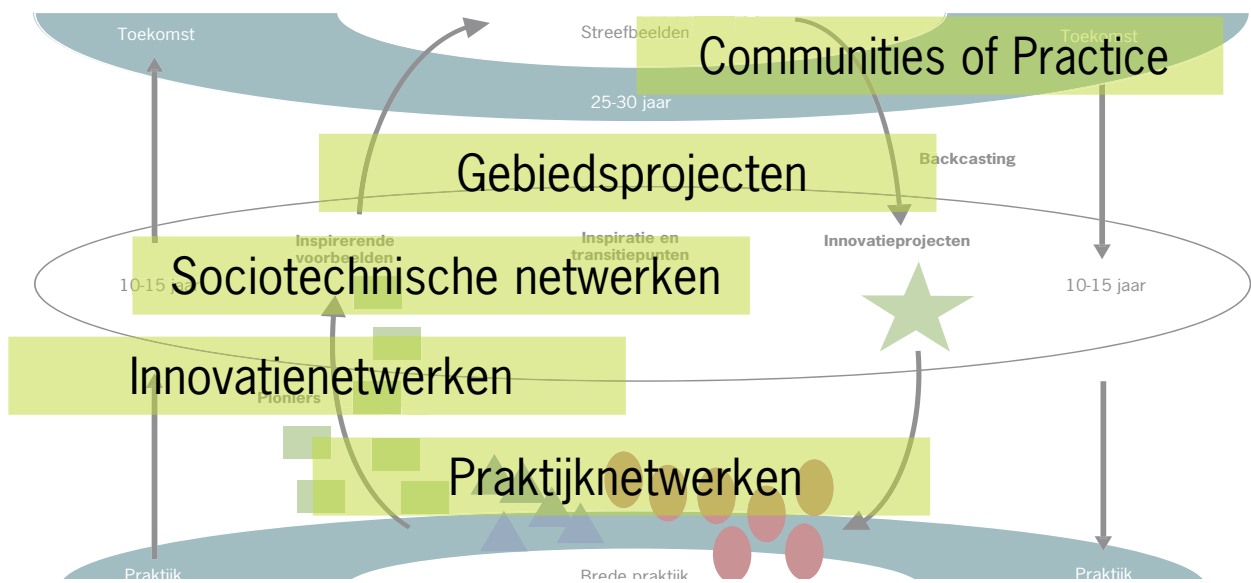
Toekomst

Streefbeelden

Toekomst

Communities of Practice

25-30 jaar

Gebiedsprojecten

Backcasting

Inspirerende voorbeelden

Inspiratie en transitiepunten

Innovatieprojecten

10-15 jaar

Sociotechnische netwerken

10-15 jaar

Innovatienetwerken

Pioniers

Praktijknetwerken

Praktijk

Brede praktijk

Praktijk